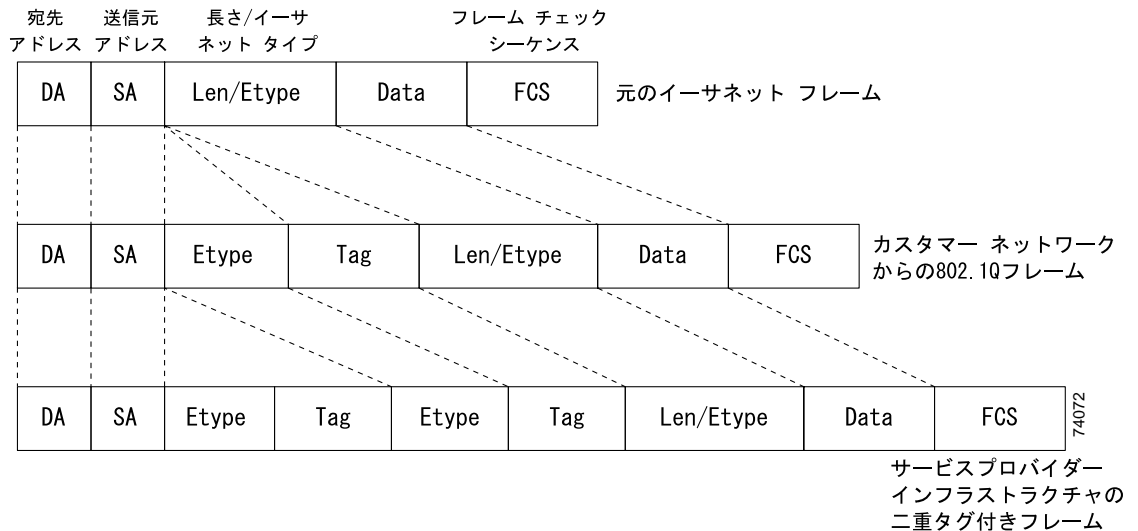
宛先 アドレス

送信元 アドレス

長さ/イーサ ネット タイプ

フレーム チェック シーケンス

| DA | SA | Len/Etype | Data | FCS |
|---|---|---|---|---|

元のイーサネット フレーム

| DA | SA | Etype | Tag | Len/Etype | Data | FCS |
|---|---|---|---|---|---|---|

カスタマー ネットワーク からの802.1Qフレーム

| DA | SA | Etype | Tag | Etype | Tag | Len/Etype | Data | FCS |
|---|---|---|---|---|---|---|---|---|

74072

サービスプロバイダー インフラストラクチャの 二重タグ付きフレーム